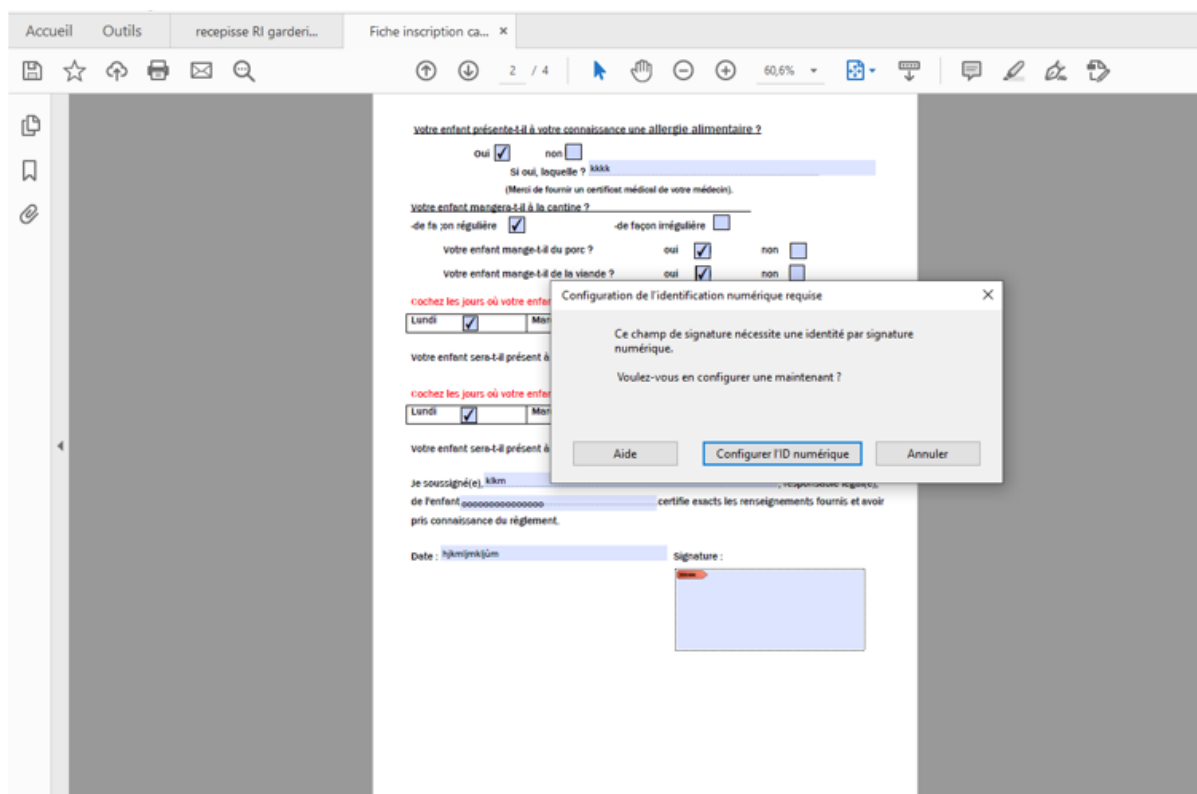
Accueil Outils recepisse RI garderi... Fiche inscription ca... ×

2 / 4 60,6%

Votre enfant présente-t-il à votre connaissance une allergie alimentaire ?

Oui ☑ non ☐

Si oui, laquelle ? kkkk

(Merci de fournir un certificat médical de votre médecin).

Votre enfant mangera-t-il à la cantine ?

-de fa ;on régulière ☑ -de façon irrégulière ☐

Votre enfant mange-t-il du porc ? oui ☑ non ☐

Votre enfant mange-t-il de la viande ? oui ☑ non ☐

Cochez les jours où votre enfa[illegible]

| Lundi | ☑ | Mar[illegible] |
|---|---|---|

Votre enfant sera-t-il présent à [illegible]

Cochez les jours où votre enfa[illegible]

| Lundi | ☑ | Mar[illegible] |
|---|---|---|

Votre enfant sera-t-il présent à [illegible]

Je soussigné(e), klkm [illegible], responsable légal(e),

de l'enfant oooooooooooooooo certifie exacts les renseignements fournis et avoir pris connaissance du règlement.

Date : hjkmljmkljùm

Signature :

Configuration de l'identification numérique requise ×

Ce champ de signature nécessite une identité par signature numérique.

Voulez-vous en configurer une maintenant ?

Aide Configurer l'ID numérique Annuler